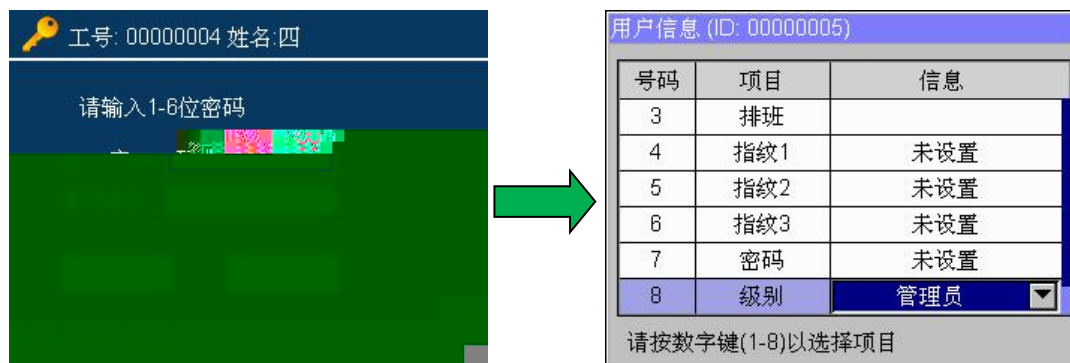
工号: 00000004 姓名:四

请输入1-6位密码

用户信息 (ID: 00000005)

| 号码 | 项目 | 信息 |
|---|---|---|
| 3 | 排班 | |
| 4 | 指纹1 | 未设置 |
| 5 | 指纹2 | 未设置 |
| 6 | 指纹3 | 未设置 |
| 7 | 密码 | 未设置 |
| 8 | 级别 | 管理员 |

请按数字键(1-8)以选择项目